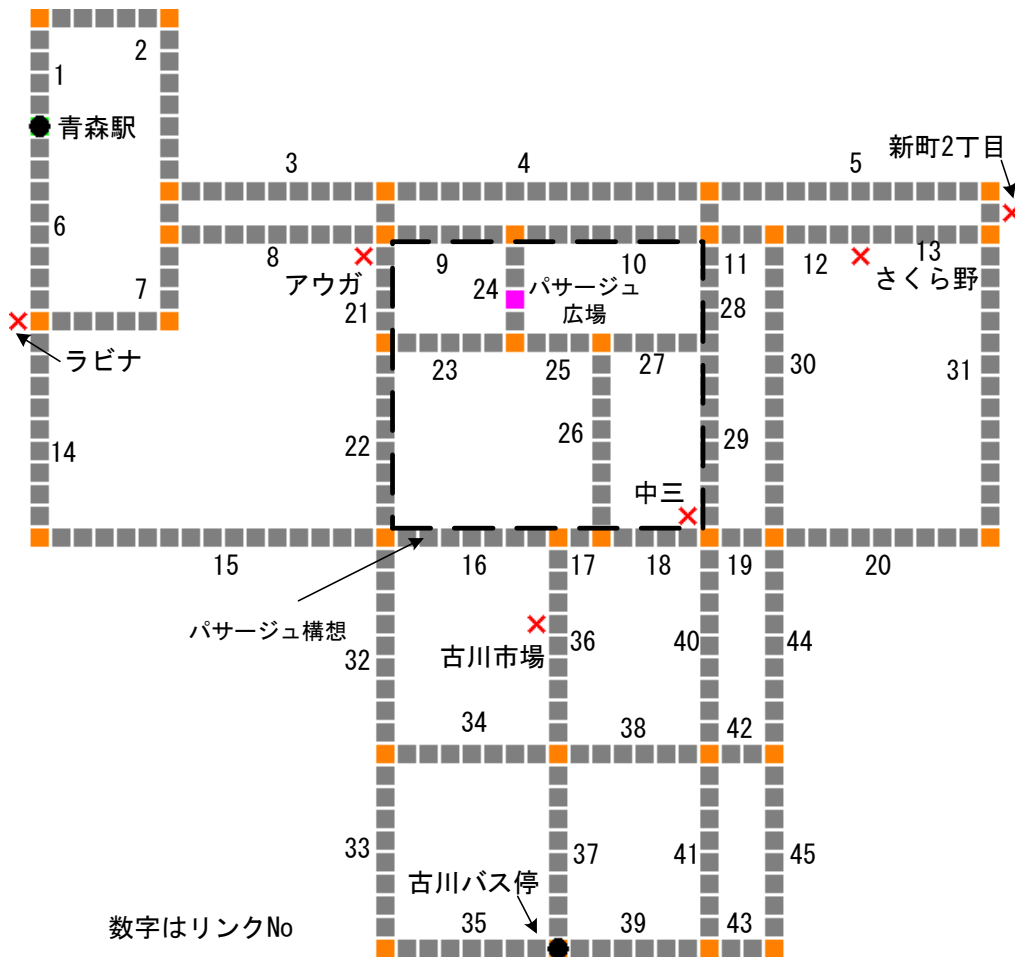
2
1
青森駅
3
4
5
新町2丁目
6
8
アウガ
9
10
11
12
13
さくら野
7
24
パサージュ広場
21
28
ラビナ
23
25
27
30
31
26
14
22
29
中三
15
16
17
18
19
20
パサージュ構想
36
古川市場
32
40
44
34
38
42
33
37
41
45
古川バス停
数字はリンクNo
35
39
43